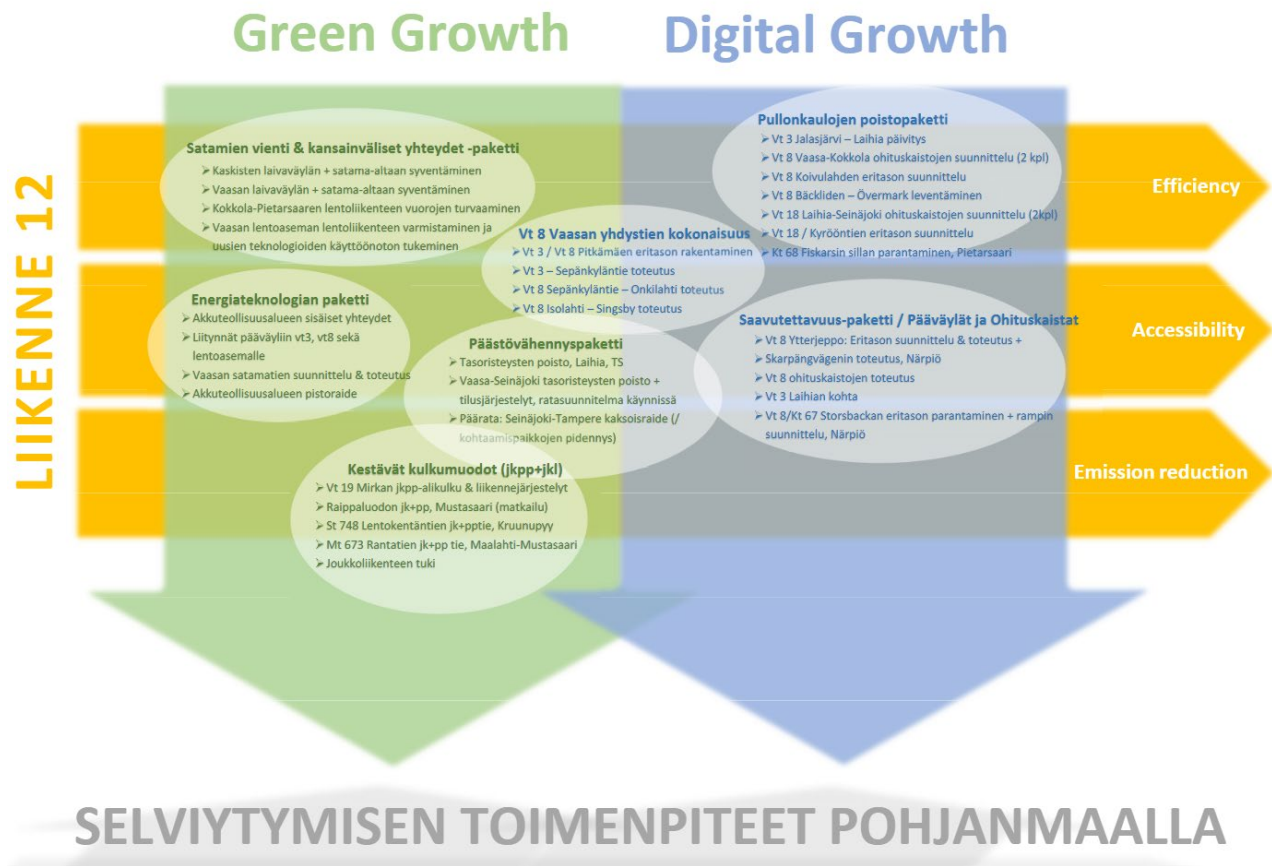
Green Growth

Digital Growth

LIIKENNE 12

Satamien vienti & kansainväliset yhteydet -paketti
➢ Kaskisten laivaväylän + satama-altaan syventäminen
➢ Vaasan laivaväylän + satama-altaan syventäminen
➢ Kokkola-Pietarsaaren lentoliikenteen vuorojen turvaaminen
➢ Vaasan lentoaseman lentoliikenteen varmistaminen ja uusien teknologioiden käyttöönoton tukeminen

Pullonkaulojen poistopaketti
➢ Vt 3 Jalasjärvi – Laihia päivitys
➢ Vt 8 Vaasa-Kokkola ohituskaistojen suunnittelu (2 kpl)
➢ Vt 8 Koivulahden eritason suunnittelu
➢ Vt 8 Bäckliden – Övermark leventäminen
➢ Vt 18 Laihia-Seinäjoki ohituskaistojen suunnittelu (2kpl)
➢ Vt 18 / Kyrööntien eritason suunnittelu
➢ Kt 68 Fiskarsin sillan parantaminen, Pietarsaari

Efficiency

Vt 8 Vaasan yhdystien kokonaisuus
➢ Vt 3 / Vt 8 Pitkämäen eritason rakentaminen
➢ Vt 3 – Sepänkyläntie toteutus
➢ Vt 8 Sepänkyläntie – Onkilahti toteutus
➢ Vt 8 Isolahti – Singsby toteutus

Energiateknologian paketti
➢ Akkuteollisuusalueen sisäiset yhteydet
➢ Liitynnät pääväyliin vt3, vt8 sekä lentoasemalle
➢ Vaasan satamatien suunnittelu & toteutus
➢ Akkuteollisuusalueen pistoraide

Saavutettavuus-paketti / Pääväylät ja Ohituskaistat
➢ Vt 8 Ytterjeppo: Eritason suunnittelu & toteutus +
➢ Skarpängvägenin toteutus, Närpiö
➢ Vt 8 ohituskaistojen toteutus
➢ Vt 3 Laihian kohta
➢ Vt 8/Kt 67 Storsbackan eritason parantaminen + rampin suunnittelu, Närpiö

Accessibility

Päästövähennyspaketti
➢ Tasoristeysten poisto, Laihia, TS
➢ Vaasa-Seinäjoki tasoristeysten poisto + tilusjärjestelyt, ratasuunnitelma käynnissä
➢ Päärata: Seinäjoki-Tampere kaksoisraide (/ kohtaamispaikkojen pidennys)

Emission reduction

Kestävät kulkumuodot (jkpp+jkl)
➢ Vt 19 Mirkan jkpp-alikulku & liikennejärjestelyt
➢ Raippaluodon jk+pp, Mustasaari (matkailu)
➢ St 748 Lentokentäntien jk+pptie, Kruunupyy
➢ Mt 673 Rantatien jk+pp tie, Maalahti-Mustasaari
➢ Joukkoliikenteen tuki

SELVIYTYMISEN TOIMENPITEET POHJANMAALLA